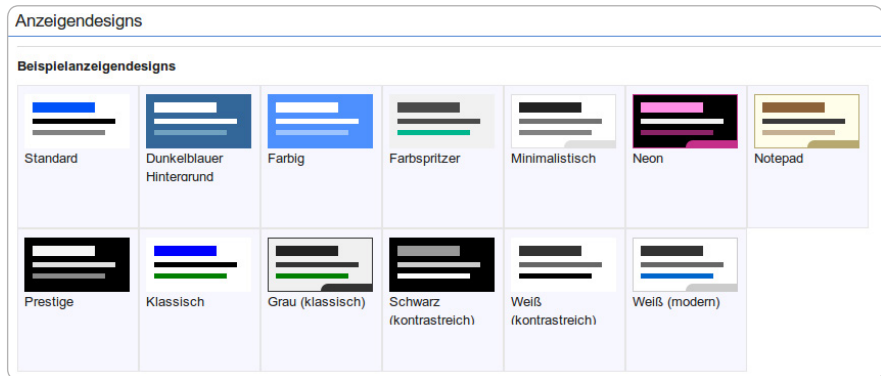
Anzeigendesigns

Beispielanzeigendesigns

| Standard | Dunkelblauer Hintergrund | Farbig | Farbspritzer | Minimalistisch | Neon | Notepad |
|---|---|---|---|---|---|---|
| Prestige | Klassisch | Grau (klassisch) | Schwarz (kontrastreich) | Weiß (kontrastreich) | Weiß (modern) | |